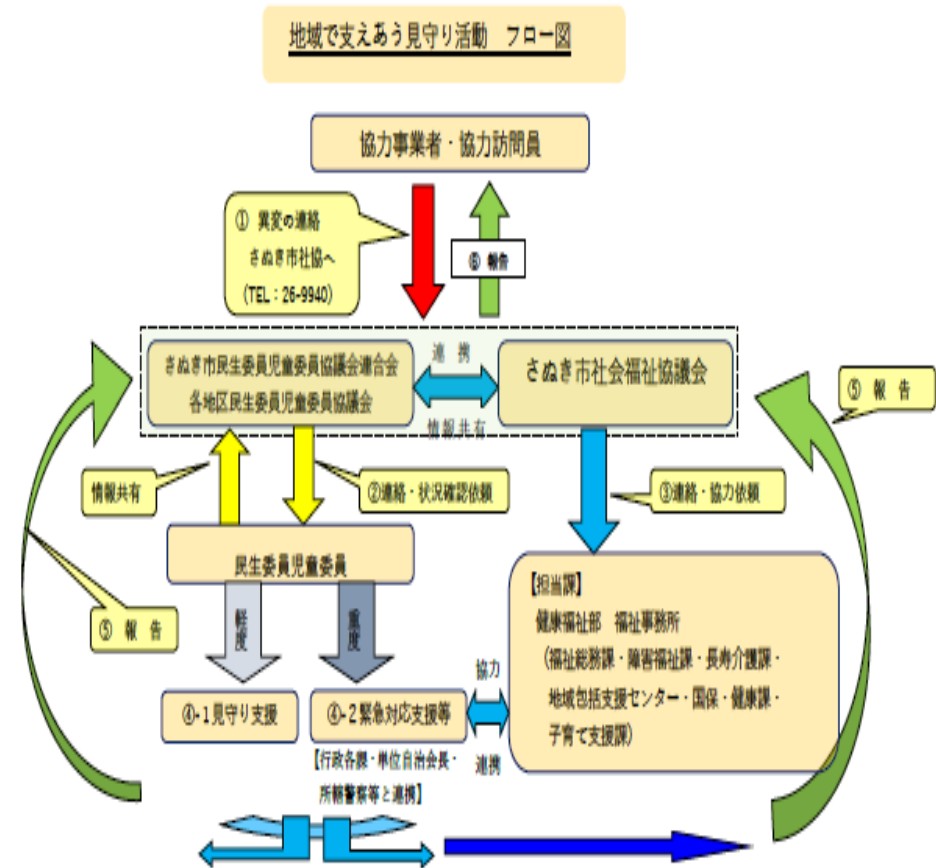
地域で支えあう見守り活動　フロー図

協力事業者・協力訪問員

① 異変の連絡
さぬき市社協へ
(TEL：26-9940)

⑥ 報告

さぬき市民生委員児童委員協議会連合会
各地区民生委員児童委員協議会

連携

情報共有

さぬき市社会福祉協議会

⑤ 報告

情報共有

②連絡・状況確認依頼

③連絡・協力依頼

民生委員児童委員

⑤ 報告

軽度

重度

④-1見守り支援

④-2緊急対応支援等

【行政各課・単位自治会長・所轄警察等と連携】

協力

連携

【担当課】
健康福祉部　福祉事務所
（福祉総務課・障害福祉課・長寿介護課・地域包括支援センター・国保・健康課・子育て支援課）